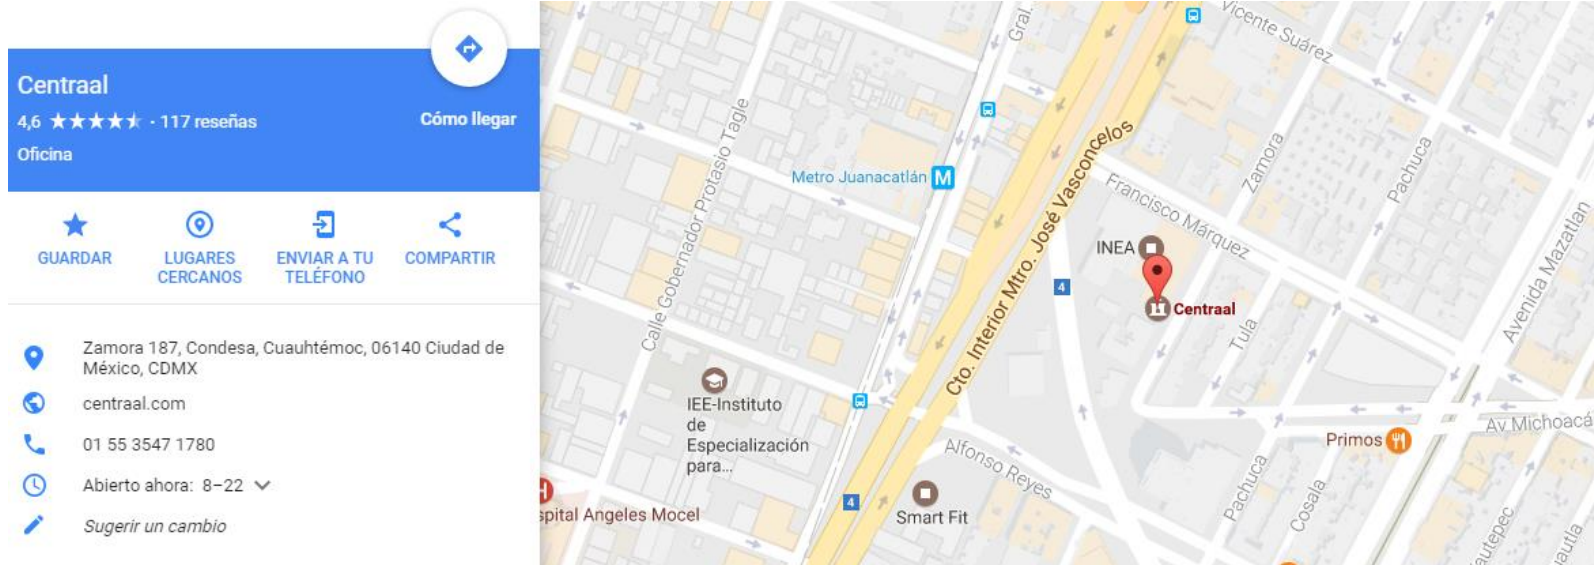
Centraal
4,6 ★★★★★ · 117 reseñas
Oficina
Cómo llegar

GUARDAR
LUGARES CERCANOS
ENVIAR A TU TELÉFONO
COMPARTIR

Zamora 187, Condesa, Cuauhtémoc, 06140 Ciudad de México, CDMX
centraal.com
01 55 3547 1780
Abierto ahora: 8–22
Sugerir un cambio

Vicente Suárez
Gral.
Metro Juanacatlán
Calle Gobernador Protasio Tagle
Cto. Interior Mtro. José Vasconcelos
Francisco Márquez
Zamora
Pachuca
INEA
Centraal
4
Tula
Avenida Mazatlán
IEE-Instituto de Especialización para...
Alfonso Reyes
Primos
Av Michoacá
4
Smart Fit
spital Angeles Mocel
Pachuca
Cosala
utepec
autla